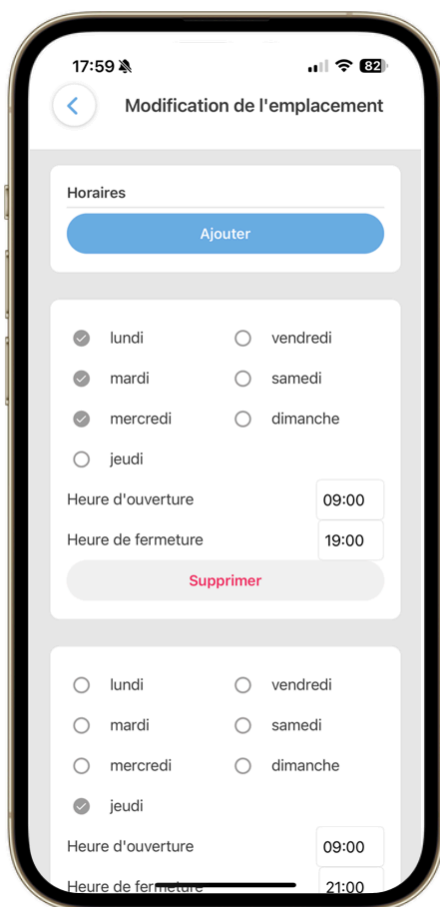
17:59 82

Modification de l'emplacement

Horaires

Ajouter

lundi
vendredi
mardi
samedi
mercredi
dimanche
jeudi

Heure d'ouverture 09:00
Heure de fermeture 19:00

Supprimer

lundi
vendredi
mardi
samedi
mercredi
dimanche
jeudi

Heure d'ouverture 09:00
Heure de fermeture 21:00